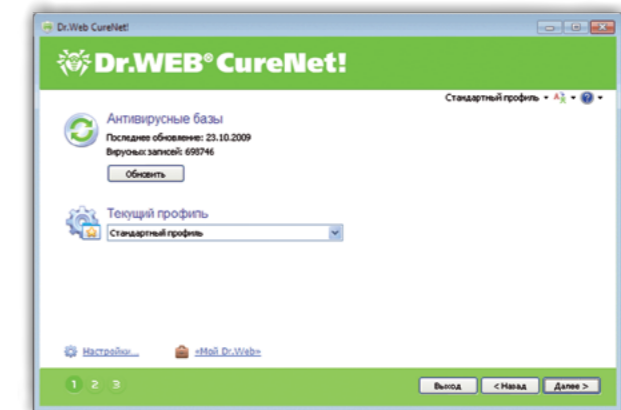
Dr.Web CureNet!

Dr.WEB® CureNet!

Стандартный профиль

Антивирусные базы
Последнее обновление: 23.10.2009
Вирусных записей: 698746

Обновить

Текущий профиль
Стандартный профиль

Настройки...
«Мой Dr.Web»

1 2 3

Выход
< Назад
Далее >